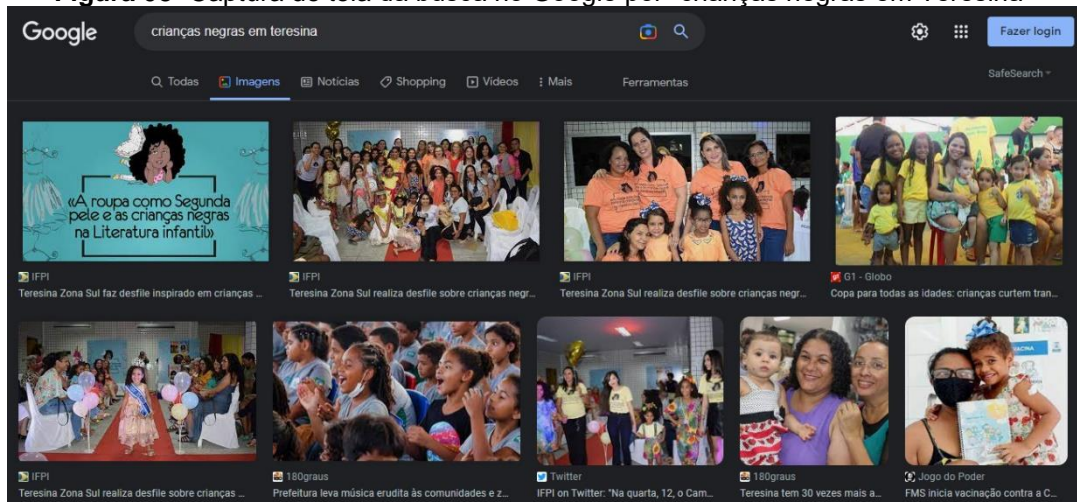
Figura 05- Captura de tela da busca no Google por "crianças negras em Teresina"

Google crianças negras em teresina

Fazer login

Todas Imagens Notícias Shopping Vídeos Mais Ferramentas

SafeSearch

«A roupa como Segunda pele e as crianças negras na Literatura infantil»

IFPI
Teresina Zona Sul faz desfile inspirado em crianças ...

IFPI
Teresina Zona Sul realiza desfile sobre crianças negr...

IFPI
Teresina Zona Sul realiza desfile sobre crianças negr...

G1 - Globo
Copa para todas as idades: crianças curtem tran...

IFPI
Teresina Zona Sul realiza desfile sobre crianças ...

180graus
Prefeitura leva música erudita às comunidades e z...

Twitter
IFPI on Twitter: "Na quarta, 12, o Cam...

180graus
Teresina tem 30 vezes mais a...

Jogo do Poder
FMS inicia vacinação contra a C...